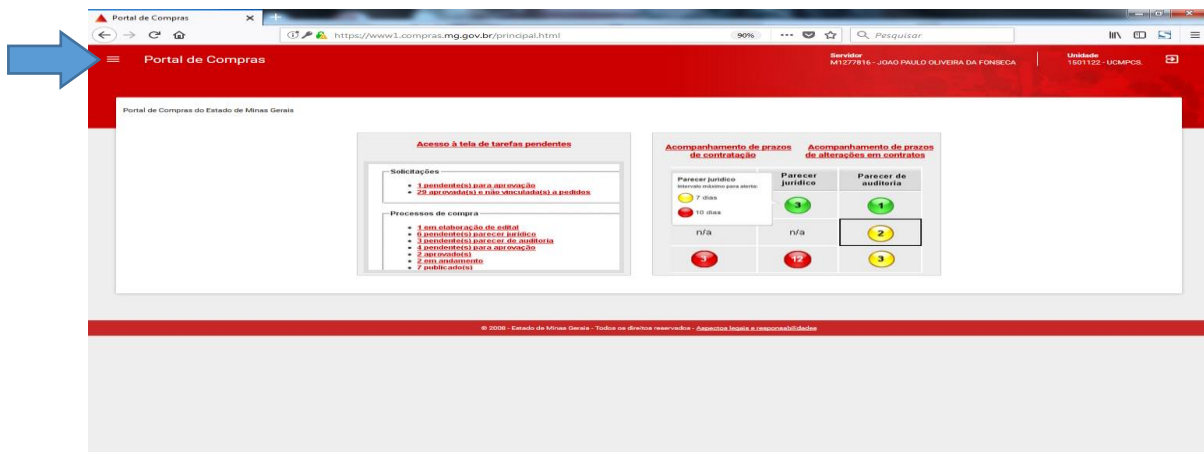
Portal de Compras

https://www1.compras.mg.gov.br/principal.html

90%

Pesquisar

Portal de Compras

Servidor
M1277816 - JOAO PAULO OLIVERA DA FONSECA

Unidade
1501122 - UCMPCS.

Portal de Compras do Estado de Minas Gerais

Acesso à tela de tarefas pendentes

Solicitações
• 1 pendente(s) para aprovação
• 29 aprovada(s) e não vinculada(s) a pedidos

Processos de compra
• 1 em elaboração de edital
• 6 pendente(s) parecer jurídico
• 3 pendente(s) parecer de auditoria
• 4 pendente(s) para aprovação
• 2 aprovado(s)
• 2 em andamento
• 7 publicado(s)

Acompanhamento de prazos de contratação

Acompanhamento de prazos de alterações em contratos

Parecer jurídico
Intervalo máximo para alerta:
7 dias
10 dias

| | Parecer jurídico | Parecer de auditoria |
|---|---|---|
| | 3 | 1 |
| n/a | n/a | 2 |
| 3 | 12 | 3 |

© 2006 - Estado de Minas Gerais - Todos os direitos reservados - Aspectos legais e responsabilidades